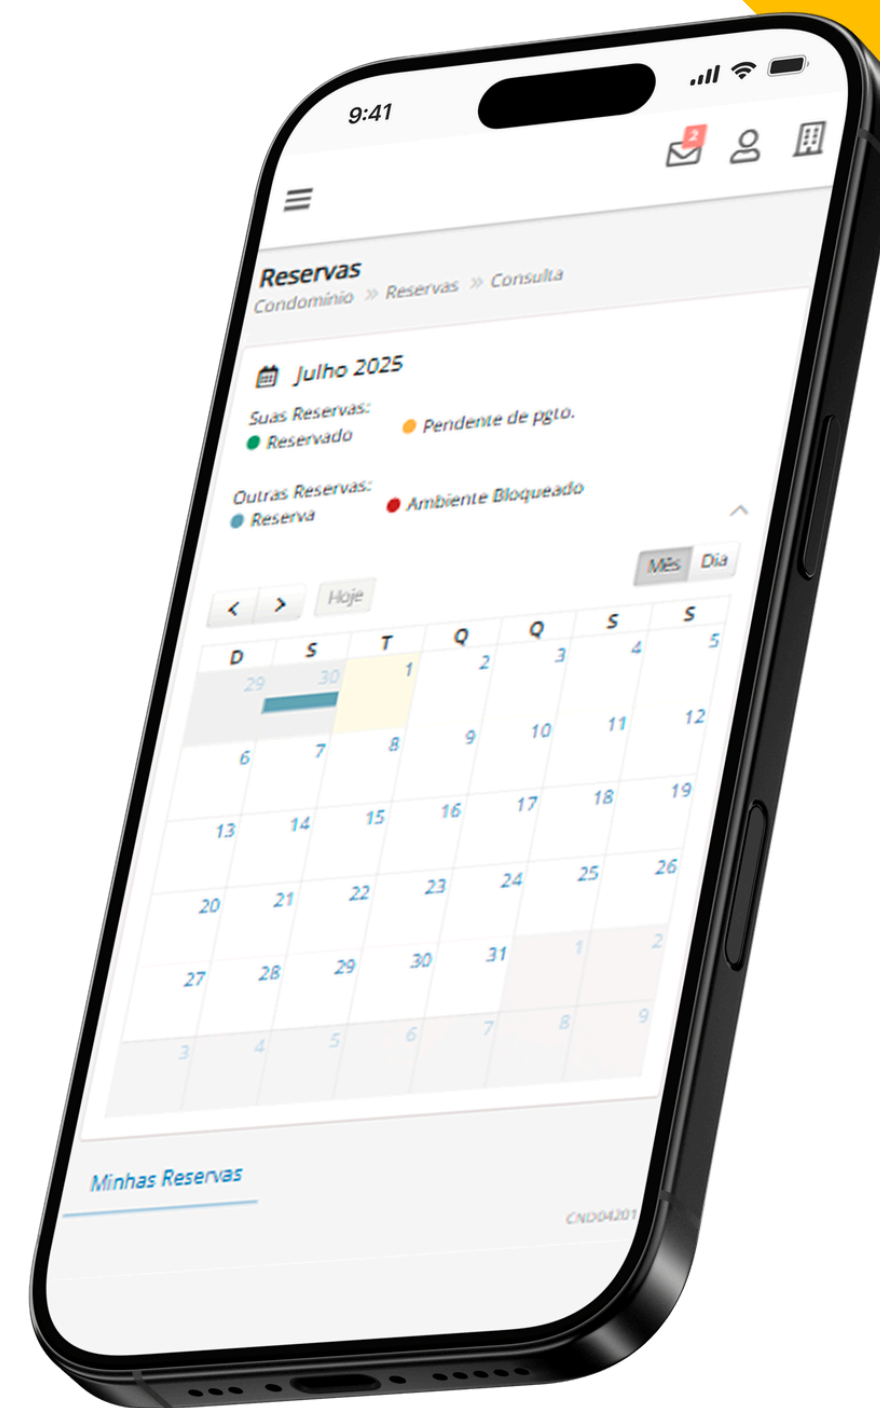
9:41

2

Reservas
Condomínio » Reservas » Consulta

Julho 2025

Suas Reservas:
Reservado
Pendente de pgto.

Outras Reservas:
Reserva
Ambiente Bloqueado

Mês Dia

< > Hoje

| D | S | T | Q | Q | S | S |
|---|---|---|---|---|---|---|
| 29 | 30 | 1 | 2 | 3 | 4 | 5 |
| 6 | 7 | 8 | 9 | 10 | 11 | 12 |
| 13 | 14 | 15 | 16 | 17 | 18 | 19 |
| 20 | 21 | 22 | 23 | 24 | 25 | 26 |
| 27 | 28 | 29 | 30 | 31 | 1 | 2 |
| 3 | 4 | 5 | 6 | 7 | 8 | 9 |

Minhas Reservas

CND04201